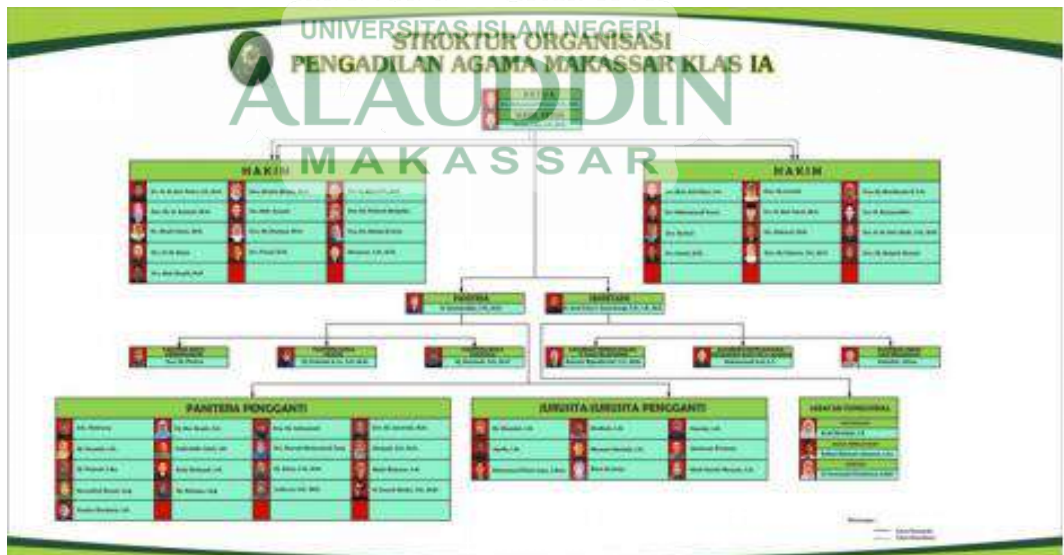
UNIVERSITAS ISLAM NEGERI
ALAUDDIN
MAKASSAR

STRUKTUR ORGANISASI
PENGADILAN AGAMA MAKASSAR KLAS IA

KETUA
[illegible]
WAKIL KETUA
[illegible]

HAKIM
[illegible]

HAKIM
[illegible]

PANITERA
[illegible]

SEKRETARIS
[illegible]

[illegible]

PANITERA PENGGANTI
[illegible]

JURUSITA/JURUSITA PENGGANTI
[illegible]

JABATAN FUNGSIONAL
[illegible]

Keterangan:
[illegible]